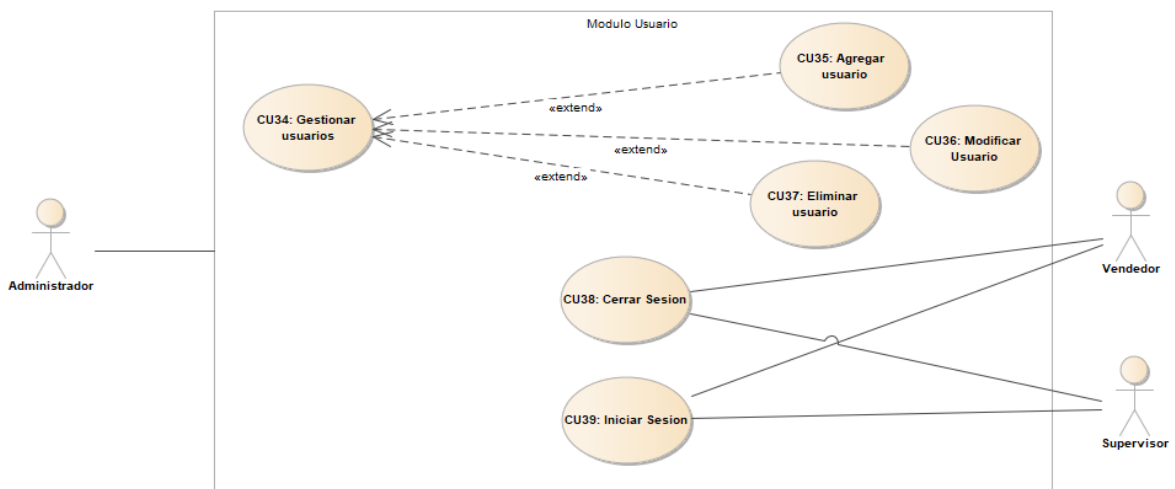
Modulo Usuario

CU35: Agregar usuario

CU34: Gestionar usuarios

«extend»

CU36: Modificar Usuario

«extend»

«extend»

CU37: Eliminar usuario

Administrador

Vendedor

CU38: Cerrar Sesion

CU39: Iniciar Sesion

Supervisor